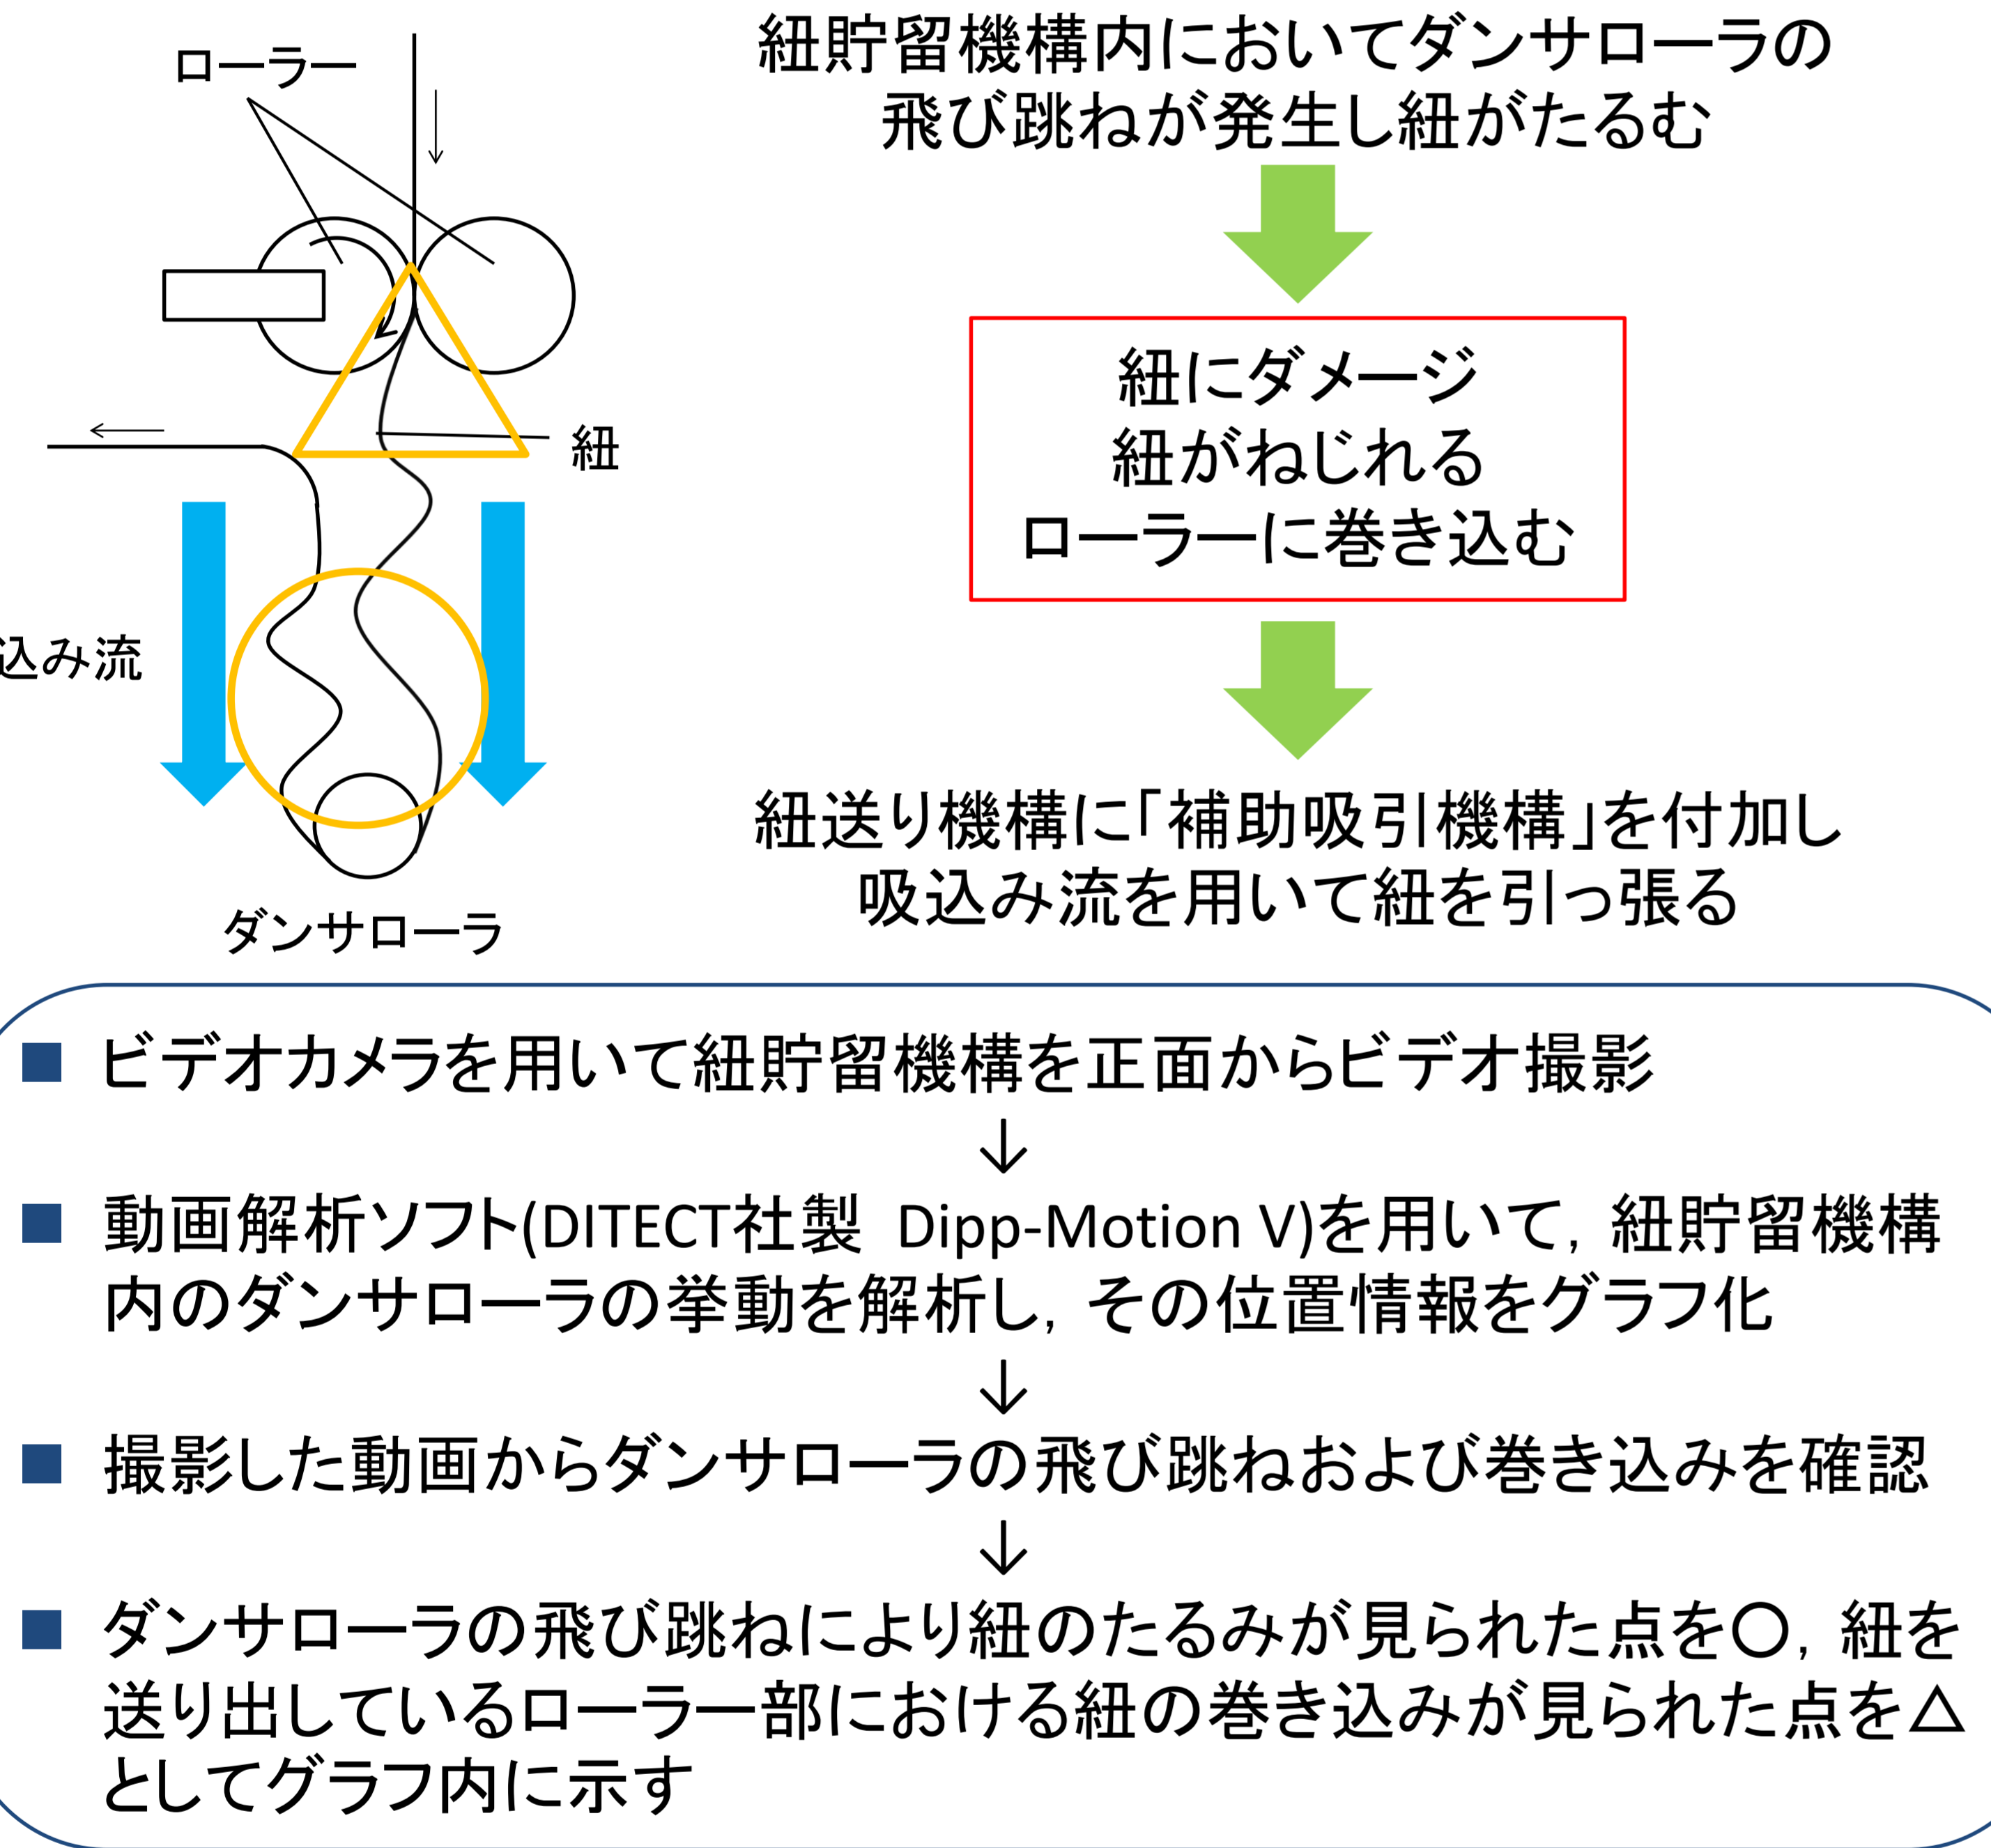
ローラー

紐

込み流

ダンサローラ

紐貯留機構内においてダンサローラの飛び跳ねが発生し紐がたるむ

紐にダメージ
紐がねじれる
ローラーに巻き込む

紐送り機構に「補助吸引機構」を付加し吸込み流を用いて紐を引っ張る

■ ビデオカメラを用いて紐貯留機構を正面からビデオ撮影

↓

■ 動画解析ソフト(DITECT社製 Dipp-Motion V)を用いて，紐貯留機構内のダンサローラの挙動を解析し，その位置情報をグラフ化

↓

■ 撮影した動画からダンサローラの飛び跳ねおよび巻き込みを確認

↓

■ ダンサローラの飛び跳ねにより紐のたるみが見られた点を○，紐を送り出しているローラー部における紐の巻き込みが見られた点を△としてグラフ内に示す